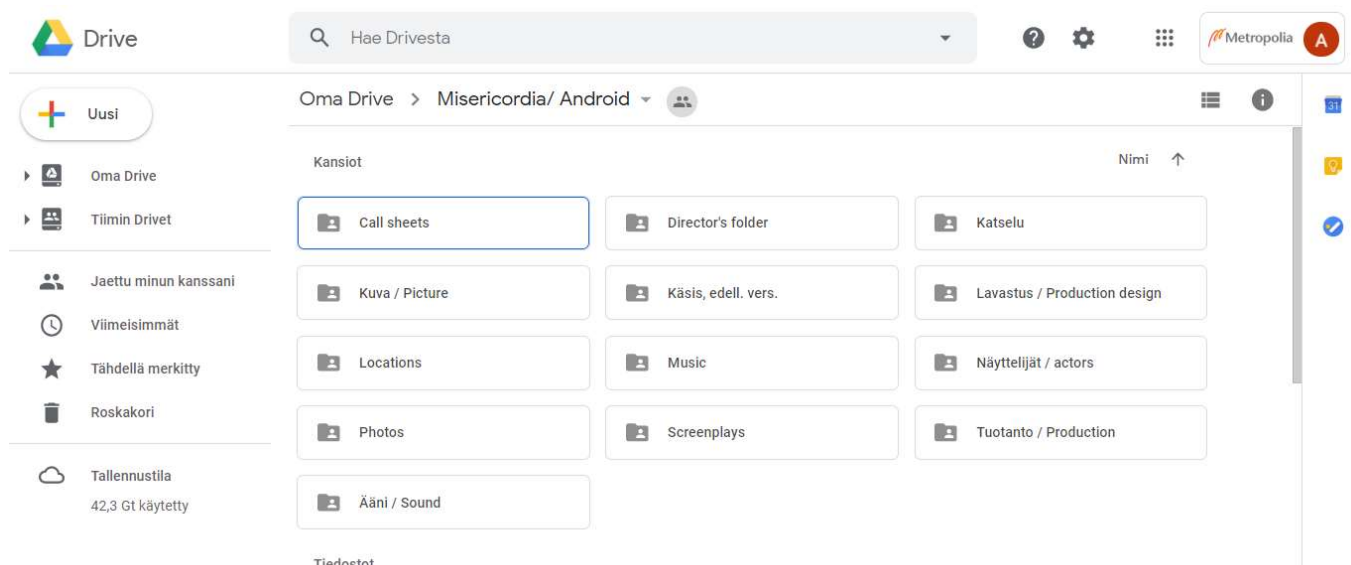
Drive

Hae Drivesta

Metropolia A

Uusi

Oma Drive

Tiimin Drivet

Jaettu minun kanssani

Viimeisimmät

Tähdellä merkitty

Roskakori

Tallennustila
42,3 Gt käytetty

Oma Drive > Misericordia/ Android

Kansiot

Nimi ↑

Call sheets

Director's folder

Katselu

Kuva / Picture

Käsis, edell. vers.

Lavastus / Production design

Locations

Music

Näyttelijät / actors

Photos

Screenplays

Tuotanto / Production

Ääni / Sound

Tiedostot

31